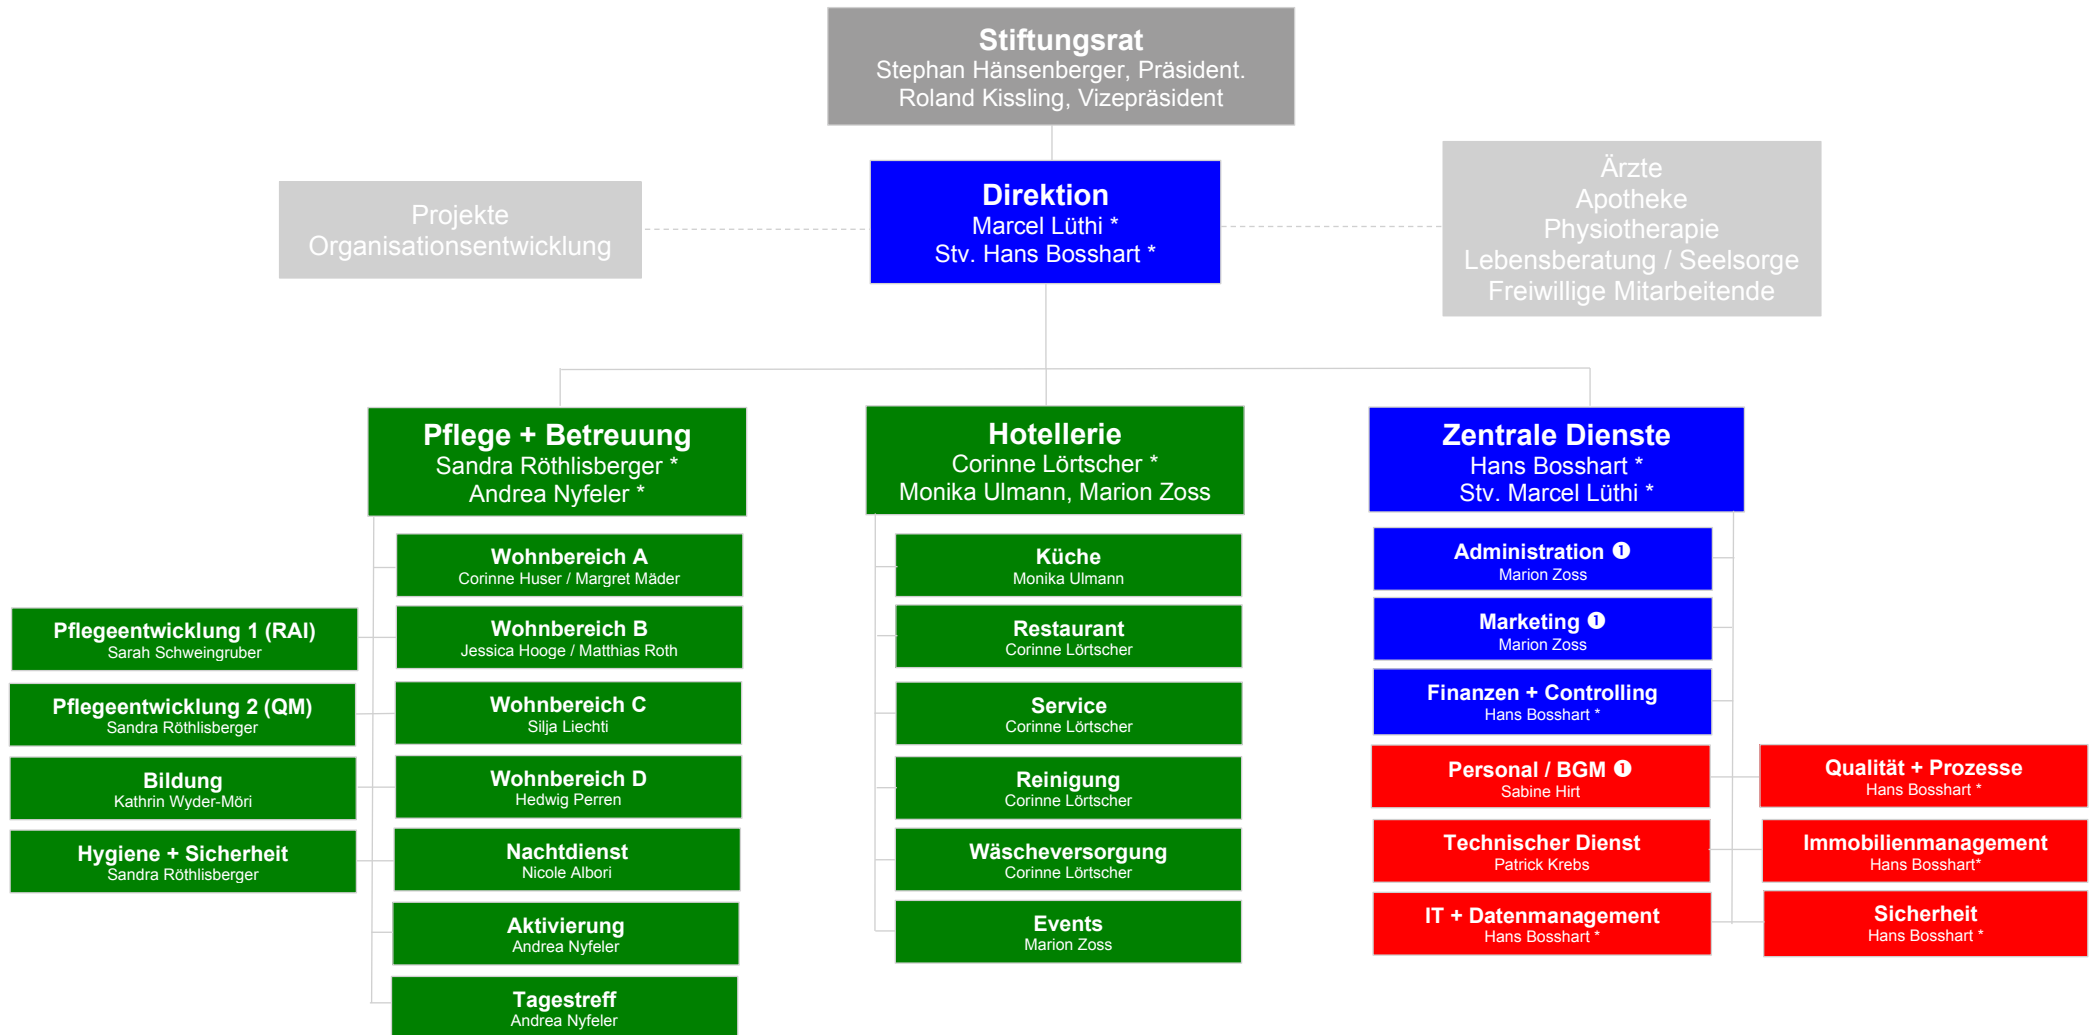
Stiftungsrat
Stephan Hänsenberger, Präsident.
Roland Kissling, Vizepräsident

Projekte
Organisationsentwicklung

Direktion
Marcel Lüthi *
Stv. Hans Bosshart *

Ärzte
Apotheke
Physiotherapie
Lebensberatung / Seelsorge
Freiwillige Mitarbeitende

Pflege + Betreuung
Sandra Röthlisberger *
Andrea Nyfeler *

Wohnbereich A
Corinne Huser / Margret Mäder

Wohnbereich B
Jessica Hooge / Matthias Roth

Wohnbereich C
Silja Liechti

Wohnbereich D
Hedwig Perren

Nachtdienst
Nicole Albori

Aktivierung
Andrea Nyfeler

Tagestreff
Andrea Nyfeler

Pflegeentwicklung 1 (RAI)
Sarah Schweingruber

Pflegeentwicklung 2 (QM)
Sandra Röthlisberger

Bildung
Kathrin Wyder-Möri

Hygiene + Sicherheit
Sandra Röthlisberger

Hotellerie
Corinne Lörtscher *
Monika Ulmann, Marion Zoss

Küche
Monika Ulmann

Restaurant
Corinne Lörtscher

Service
Corinne Lörtscher

Reinigung
Corinne Lörtscher

Wäscheversorgung
Corinne Lörtscher

Events
Marion Zoss

Zentrale Dienste
Hans Bosshart *
Stv. Marcel Lüthi *

Administration ❶
Marion Zoss

Marketing ❶
Marion Zoss

Finanzen + Controlling
Hans Bosshart *

Personal / BGM ❶
Sabine Hirt

Technischer Dienst
Patrick Krebs

IT + Datenmanagement
Hans Bosshart *

Qualität + Prozesse
Hans Bosshart *

Immobilienmanagement
Hans Bosshart*

Sicherheit
Hans Bosshart *